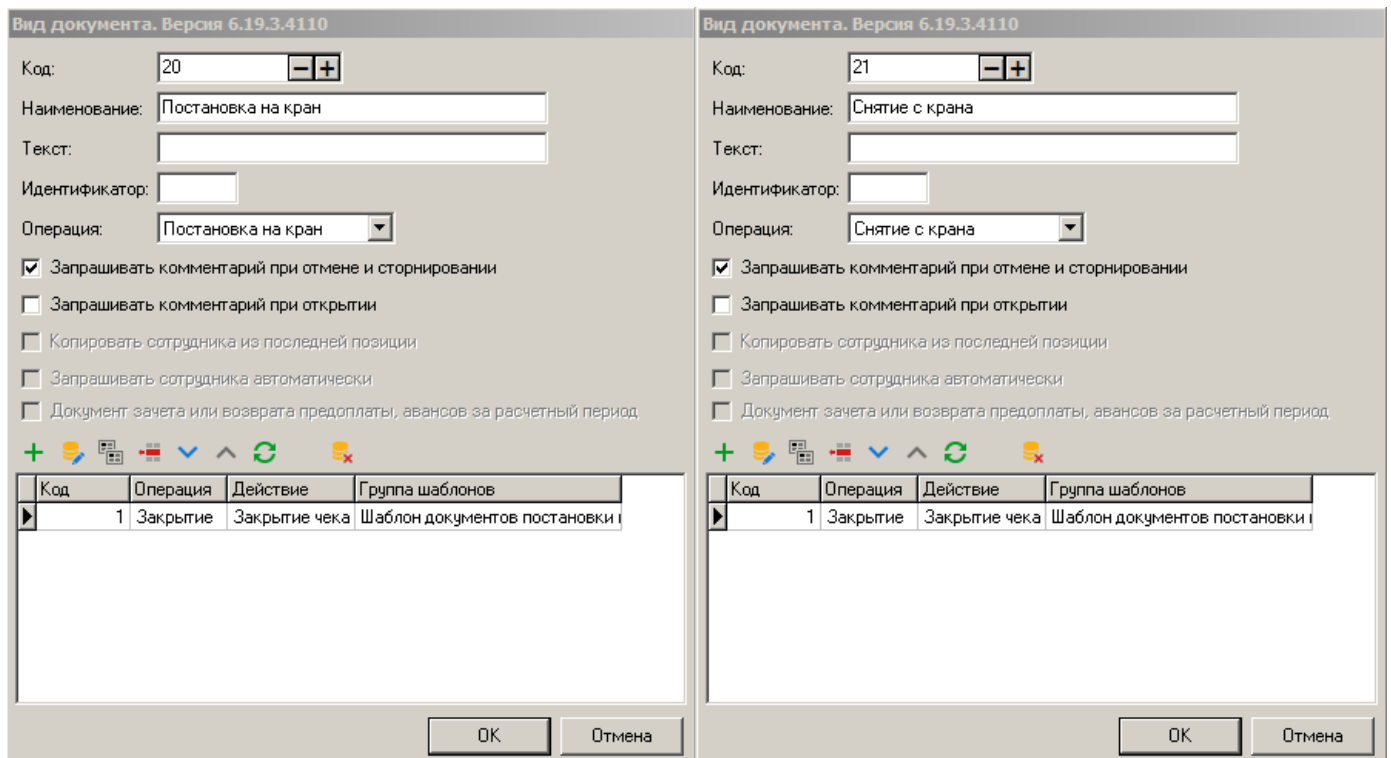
Вид документа. Версия 6.19.3.4110

Код: 20

Наименование: Постановка на кран

Текст:

Идентификатор:

Операция: Постановка на кран

Запрашивать комментарий при отмене и сторнировании

Запрашивать комментарий при открытии

Копировать сотрудника из последней позиции

Запрашивать сотрудника автоматически

Документ зачета или возврата предоплаты, авансов за расчетный период

| Код | Операция | Действие | Группа шаблонов |
|---|---|---|---|
| 1 | Закрытие | Закрытие чека | Шаблон документов постановки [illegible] |

OK Отмена

Вид документа. Версия 6.19.3.4110

Код: 21

Наименование: Снятие с крана

Текст:

Идентификатор:

Операция: Снятие с крана

Запрашивать комментарий при отмене и сторнировании

Запрашивать комментарий при открытии

Копировать сотрудника из последней позиции

Запрашивать сотрудника автоматически

Документ зачета или возврата предоплаты, авансов за расчетный период

| Код | Операция | Действие | Группа шаблонов |
|---|---|---|---|
| 1 | Закрытие | Закрытие чека | Шаблон документов постановки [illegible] |

OK Отмена